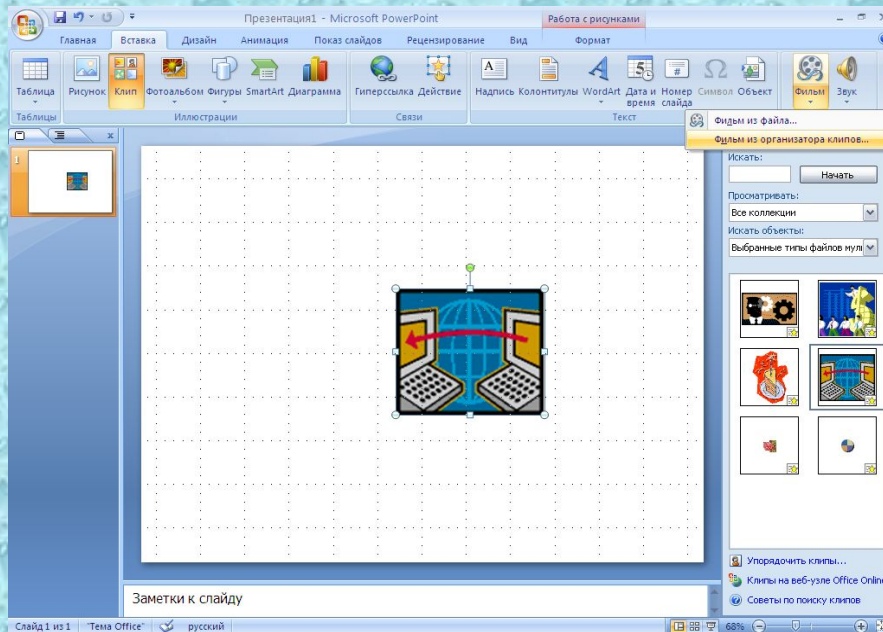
Презентация1 - Microsoft PowerPoint
Работа с рисунками
Главная Вставка Дизайн Анимация Показ слайдов Рецензирование Вид Формат
Таблица Рисунок Клип Фотоальбом Фигуры SmartArt Диаграмма Гиперссылка Действие Надпись Колонтитулы WordArt Дата и время Номер слайда Символ Объект Фильм Звук
Таблицы Иллюстрации Связи Текст
Фильм из файла...
Фильм из организатора клипов...
Искать:
Начать
Просматривать:
Все коллекции
Искать объекты:
Выбранные типы файлов мул
Упорядочить клипы...
Клипы на веб-узле Office Online
Советы по поиску клипов
Заметки к слайду
Слайд 1 из 1 "Тема Office" русский 68%